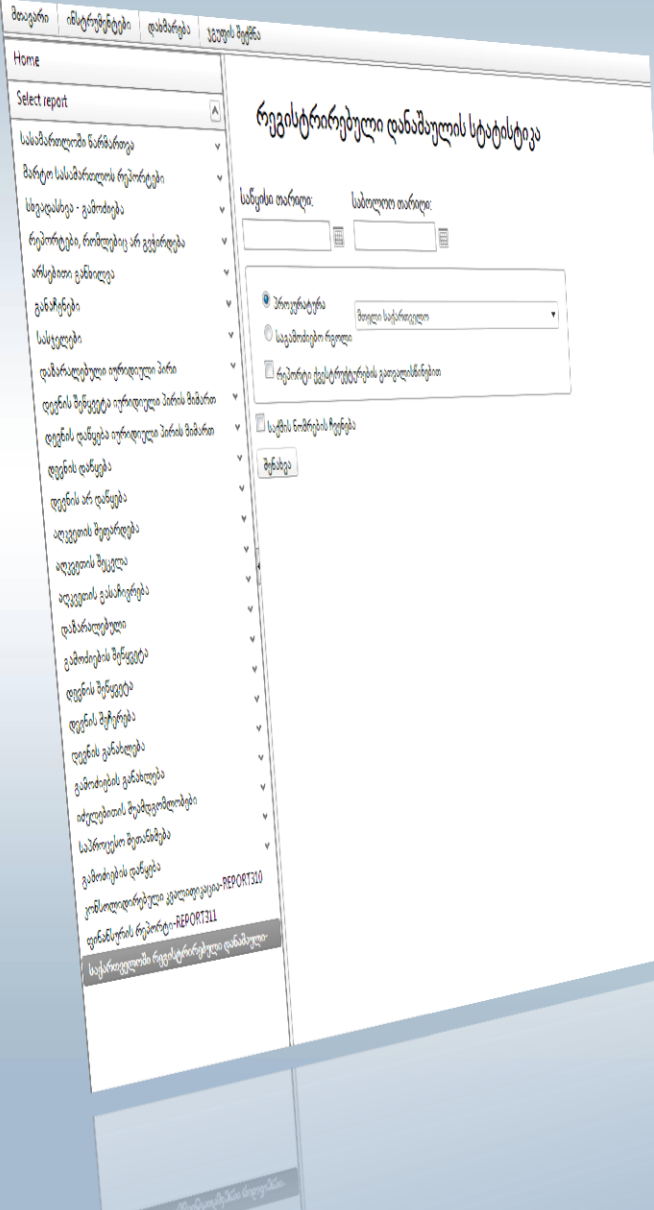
მთავარი ინსტრუქციები დამხმარება ჯგუფის შეცვლა

Home

Select report

სასამართლოში წარმართვა
მართლ სასამართლოს რეპორტები
სხვადასხვა - გამოძიება
რეპორტები, რომლებიც არ გვჭირდება
არსებითი განხილვა
განაჩენები
სასჯელები
დაზარალებული იურიდიული პირი
დევნის შეწყვეტა იურიდიული პირის მიმართ
დევნის დაწყება იურიდიული პირის მიმართ
დევნის დაწყება
დევნის არ დაწყება
აღკვეთის შეფარდება
აღკვეთის შეცვლა
აღკვეთის გაუქმება
დაზარალებული
გამოძიების შეწყვეტა
დევნის შეწყვეტა
დევნის შეჩერება
დევნის განახლება
გამოძიების განახლება
იძულებითი მუშაკულობები
საპროცესო შეთანხმება
გამოძიების დაწყება
კომპლექსური კვალიფიკაცია-REPORT310
ფინანსური რეპორტი-REPORT311
საქართველოში რეგისტრირებული დანაშაული

რეგისტრირებული დანაშაულის სტატისტიკა

საწყისი თარიღი:
საბოლოო თარიღი:

ტერიტორია
საგამოძიებო ორგანო
მთელი საქართველო
რეპორტი ქვეტერიტორიების გათვალისწინებით

საქმის ნომრების ჩვენება

ჩვენება